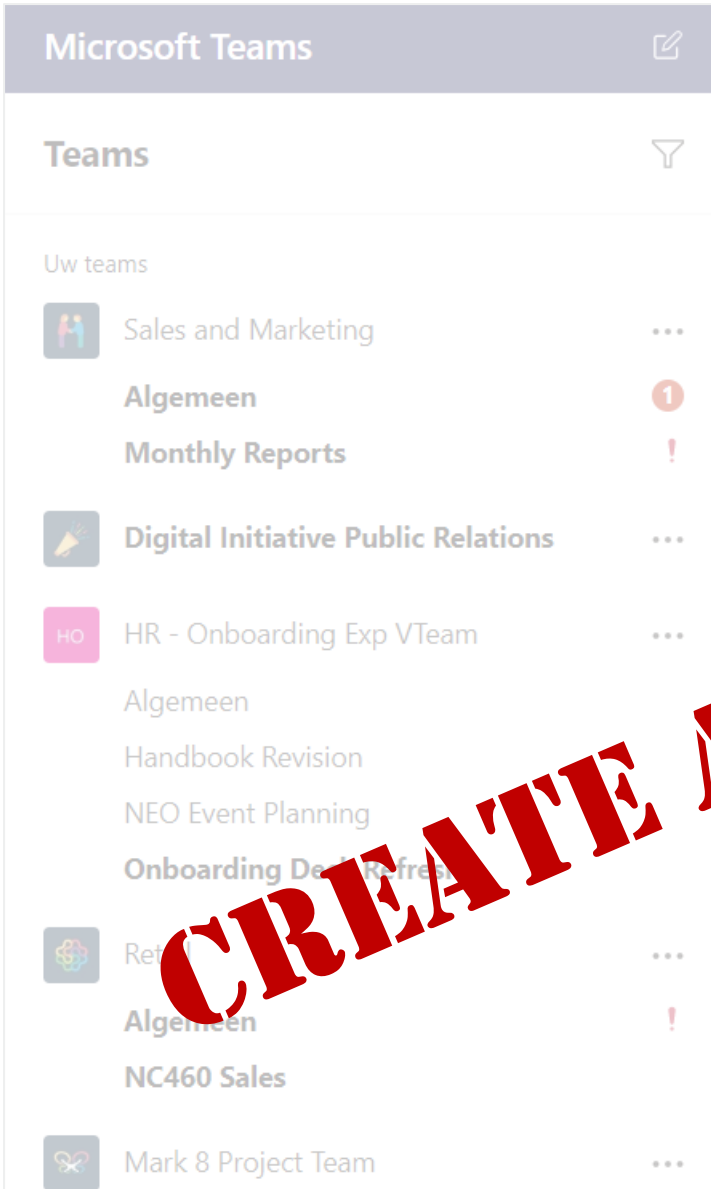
Microsoft Teams

Teams

Uw teams

Sales and Marketing

Algemeen 1

Monthly Reports !

Digital Initiative Public Relations

HO

HR - Onboarding Exp VTeam

Algemeen

Handbook Revision

NEO Event Planning

Onboarding De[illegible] Refres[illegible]

Ret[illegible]

Alge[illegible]een !

NC460 Sales

Mark 8 Project Team

CREATE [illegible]